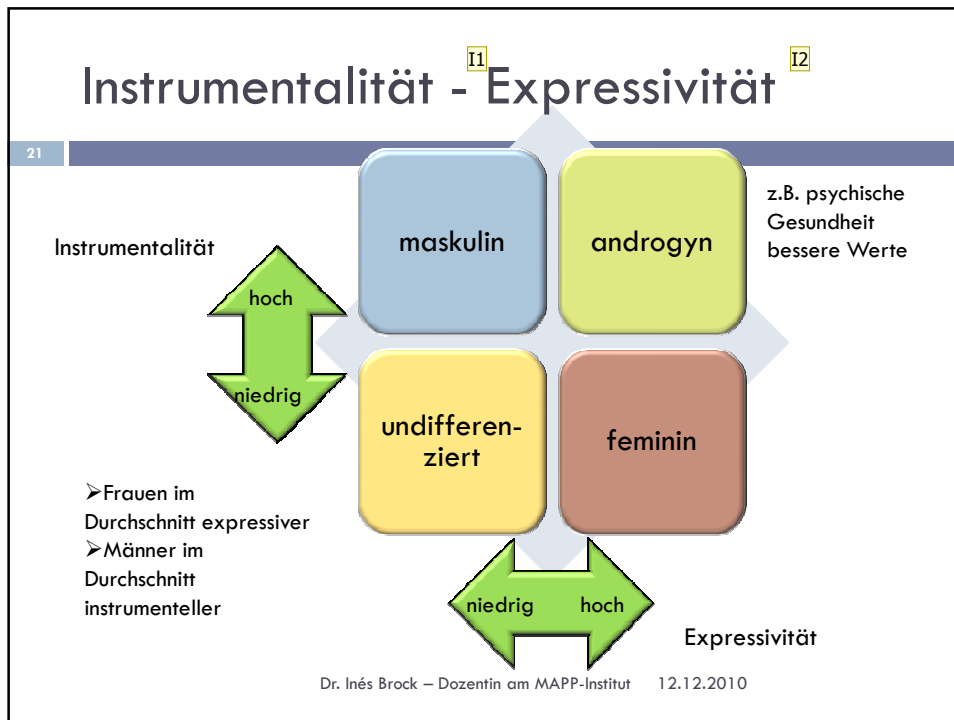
Instrumentalität - I1 Expressivität I2

21

Instrumentalität

hoch

niedrig

maskulin

androgyn

undifferenziert

feminin

z.B. psychische Gesundheit bessere Werte

niedrig hoch

Expressivität

➢Frauen im Durchschnitt expressiver
➢Männer im Durchschnitt instrumenteller

Dr. Inés Brock – Dozentin am MAPP-Institut 12.12.2010